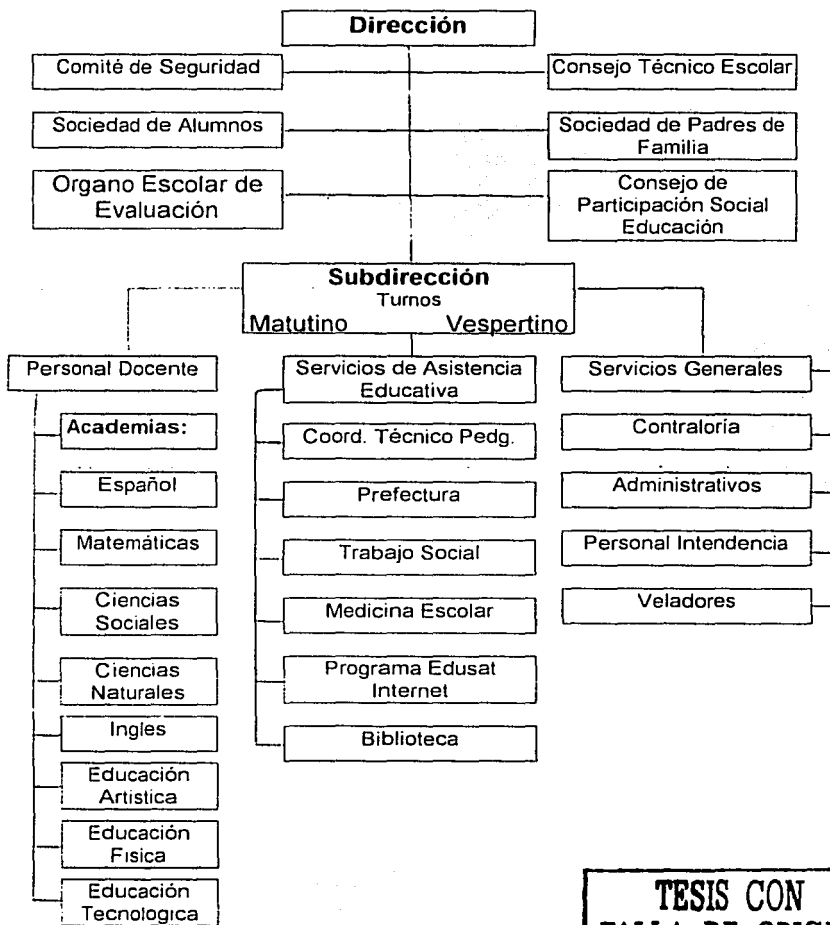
Dirección

Comité de Seguridad

Consejo Técnico Escolar

Sociedad de Alumnos

Sociedad de Padres de Familia

Organo Escolar de Evaluación

Consejo de Participación Social Educación

Subdirección
Turnos
Matutino Vespertino

Personal Docente

Academias:

Español

Matemáticas

Ciencias Sociales

Ciencias Naturales

Ingles

Educación Artistica

Educación Fisica

Educación Tecnologica

Servicios de Asistencia Educativa

Coord. Técnico Pedg.

Prefectura

Trabajo Social

Medicina Escolar

Programa Edusat Internet

Biblioteca

Servicios Generales

Contraloría

Administrativos

Personal Intendencia

Veladores

TESIS CON
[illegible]